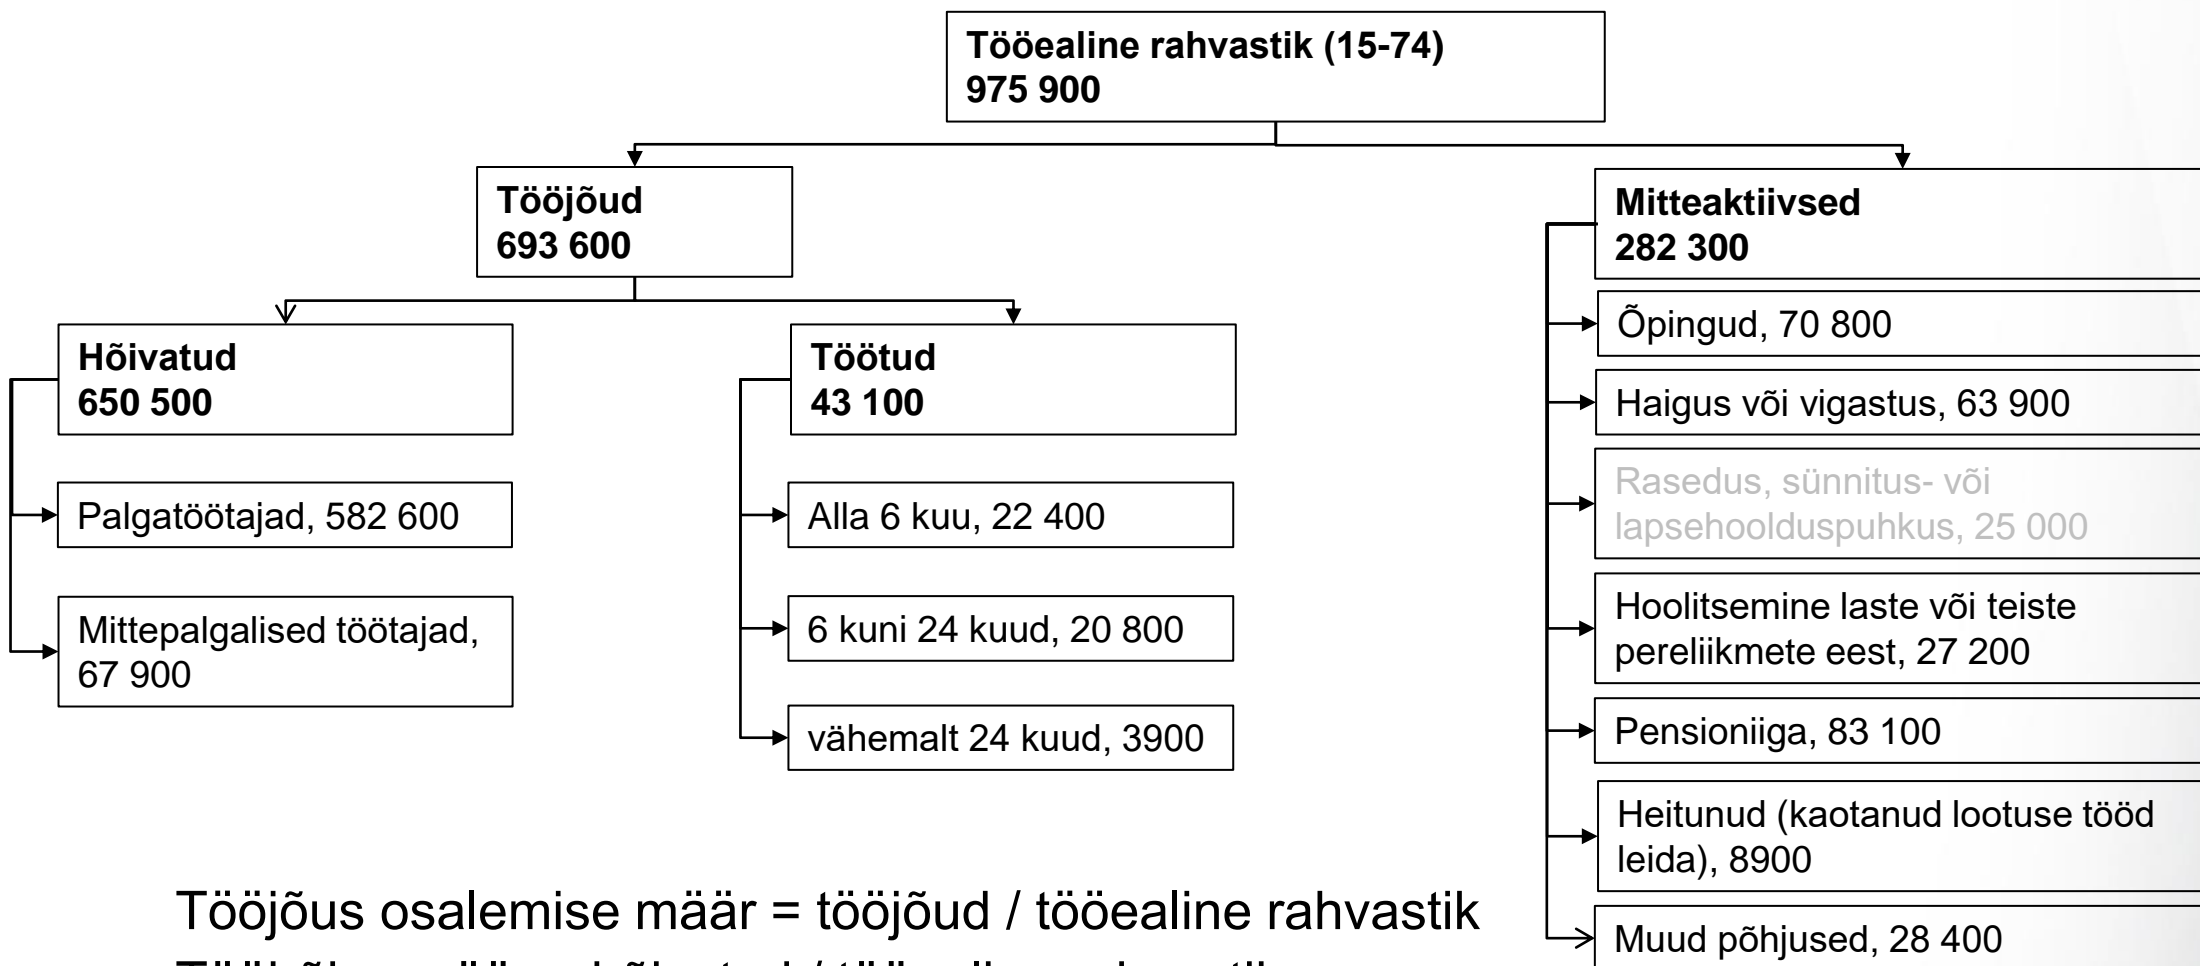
Tööealine rahvastik (15-74)
975 900

Tööjõud
693 600

Mitteaktiivsed
282 300

Hõivatud
650 500

Töötud
43 100

Palgatöötajad, 582 600

Mittepalgalised töötajad, 67 900

Alla 6 kuu, 22 400

6 kuni 24 kuud, 20 800

vähemalt 24 kuud, 3900

Õpingud, 70 800

Haigus või vigastus, 63 900

Rasedus, sünnitus- või lapsehoolduspuhkus, 25 000

Hoolitsemine laste või teiste pereliikmete eest, 27 200

Pensioniiga, 83 100

Heitunud (kaotanud lootuse tööd leida), 8900

Muud põhjused, 28 400

Tööjõus osalemise määr = tööjõud / tööealine rahvastik

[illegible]